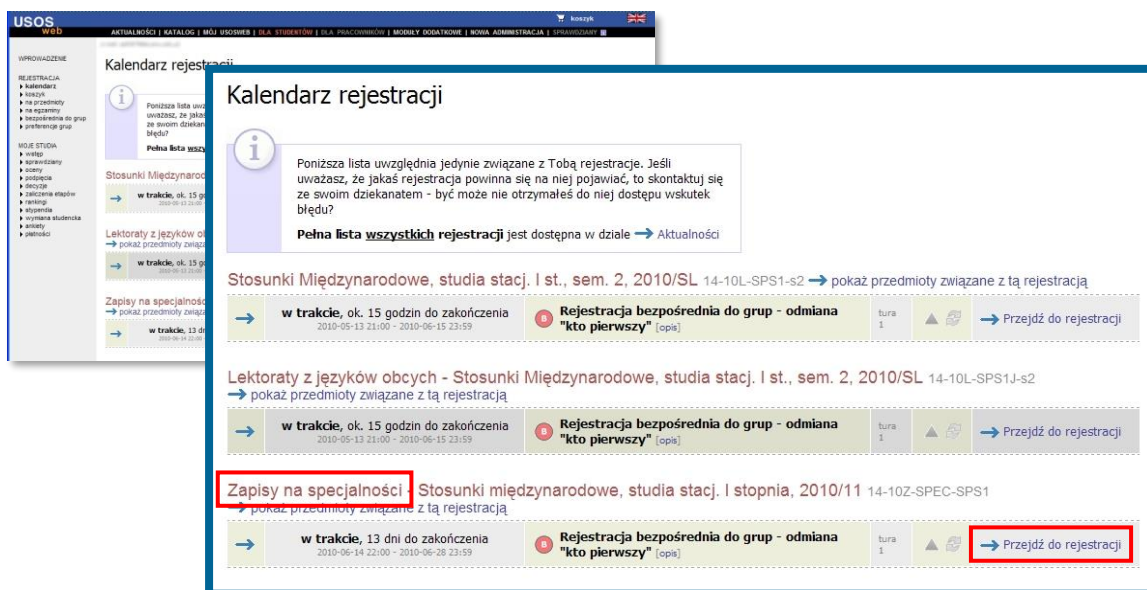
USOS web

koszyk

AKTUALNOŚCI | KATALOG | MÓJ USOSWEB | DLA STUDENTÓW | DLA PRACOWNIKÓW | MODUŁY DODATKOWE | NOWA ADMINISTRACJA | SPRAWDZIANY

WPROWADZENIE

REJESTRACJA
kalendarz
koszyk
na przedmioty
na egzaminy
bezpośrednia do grup
preferencje grup

MOJE STUDIA
wstęp
sprawdziany
oceny
podpięcia
decyzje
zaliczenia etapów
rankingi
stypendia
wymiana studencka
ankiety
płatności

Kalendarz rejestracji

Poniższa lista uwzględnia jedynie związane z Tobą rejestracje. Jeśli uważasz, że jakaś rejestracja powinna się na niej pojawiać, to skontaktuj się ze swoim dziekanatem - być może nie otrzymałeś do niej dostępu wskutek błędu?

Pełna lista wszystkich rejestracji jest dostępna w dziale → Aktualności

Stosunki Międzynarodowe, studia stacj. I st., sem. 2, 2010/SL 14-10L-SPS1-s2 → pokaż przedmioty związane z tą rejestracją

→ | w trakcie, ok. 15 godzin do zakończenia 2010-05-13 21:00 - 2010-06-15 23:59 | B Rejestracja bezpośrednia do grup - odmiana "kto pierwszy" [opis] | tura 1 | → Przejdź do rejestracji

Lektoraty z języków obcych - Stosunki Międzynarodowe, studia stacj. I st., sem. 2, 2010/SL 14-10L-SPS1J-s2
→ pokaż przedmioty związane z tą rejestracją

→ | w trakcie, ok. 15 godzin do zakończenia 2010-05-13 21:00 - 2010-06-15 23:59 | B Rejestracja bezpośrednia do grup - odmiana "kto pierwszy" [opis] | tura 1 | → Przejdź do rejestracji

Zapisy na specjalności - Stosunki międzynarodowe, studia stacj. I stopnia, 2010/11 14-10Z-SPEC-SPS1
→ pokaż przedmioty związane z tą rejestracją

→ | w trakcie, 13 dni do zakończenia 2010-06-14 22:00 - 2010-06-28 23:59 | B Rejestracja bezpośrednia do grup - odmiana "kto pierwszy" [opis] | tura 1 | → Przejdź do rejestracji